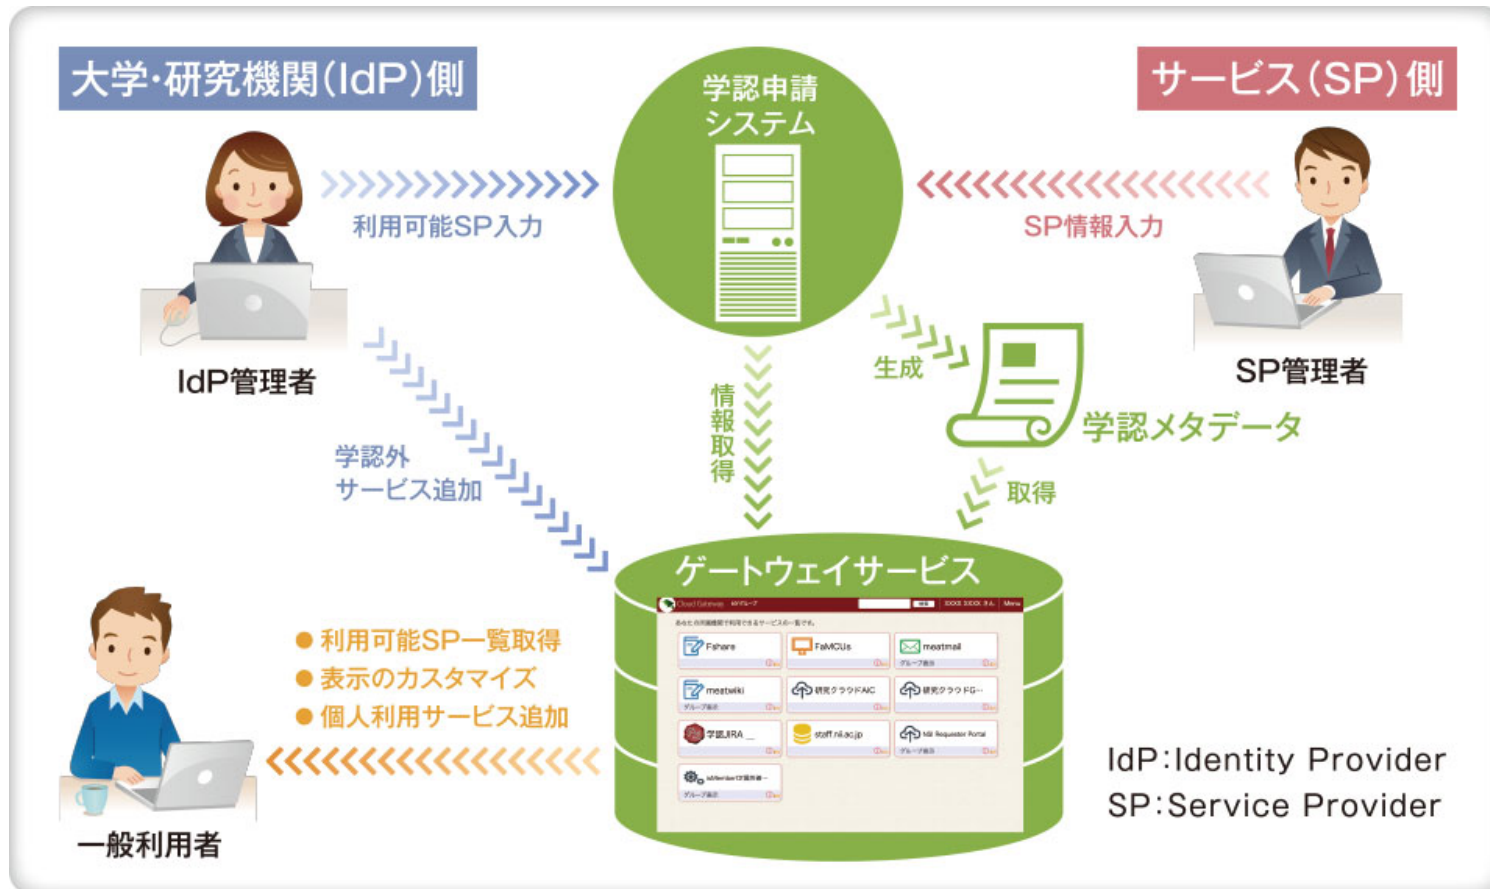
大学・研究機関(IdP)側

学認申請システム

サービス(SP)側

利用可能SP入力

SP情報入力

IdP管理者

SP管理者

生成

学認メタデータ

情報取得

学認外サービス追加

取得

ゲートウェイサービス

Fshare

FaMCUs

meatmail

meatwiki

研究クラウドAIC

研究クラウドFG

学認JIRA

staff.nii.ac.jp

NII Requester Portal

● 利用可能SP一覧取得
● 表示のカスタマイズ
● 個人利用サービス追加

一般利用者

IdP:Identity Provider
SP:Service Provider